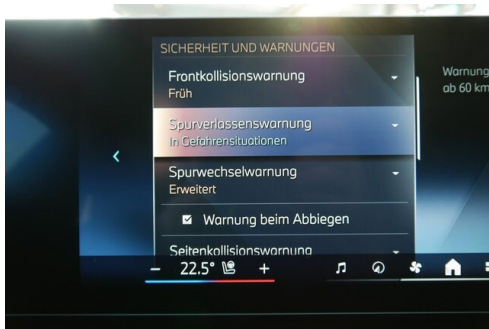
SICHERHEIT UND WARNUNGEN

Frontkollisionswarnung
Früh

Spurverlassenswarnung
In Gefahrensituationen

Spurwechselwarnung
Erweitert

Warnung beim Abbiegen

Seitenkollisionswarnung

Warnung
ab 60 km

– 22.5° +